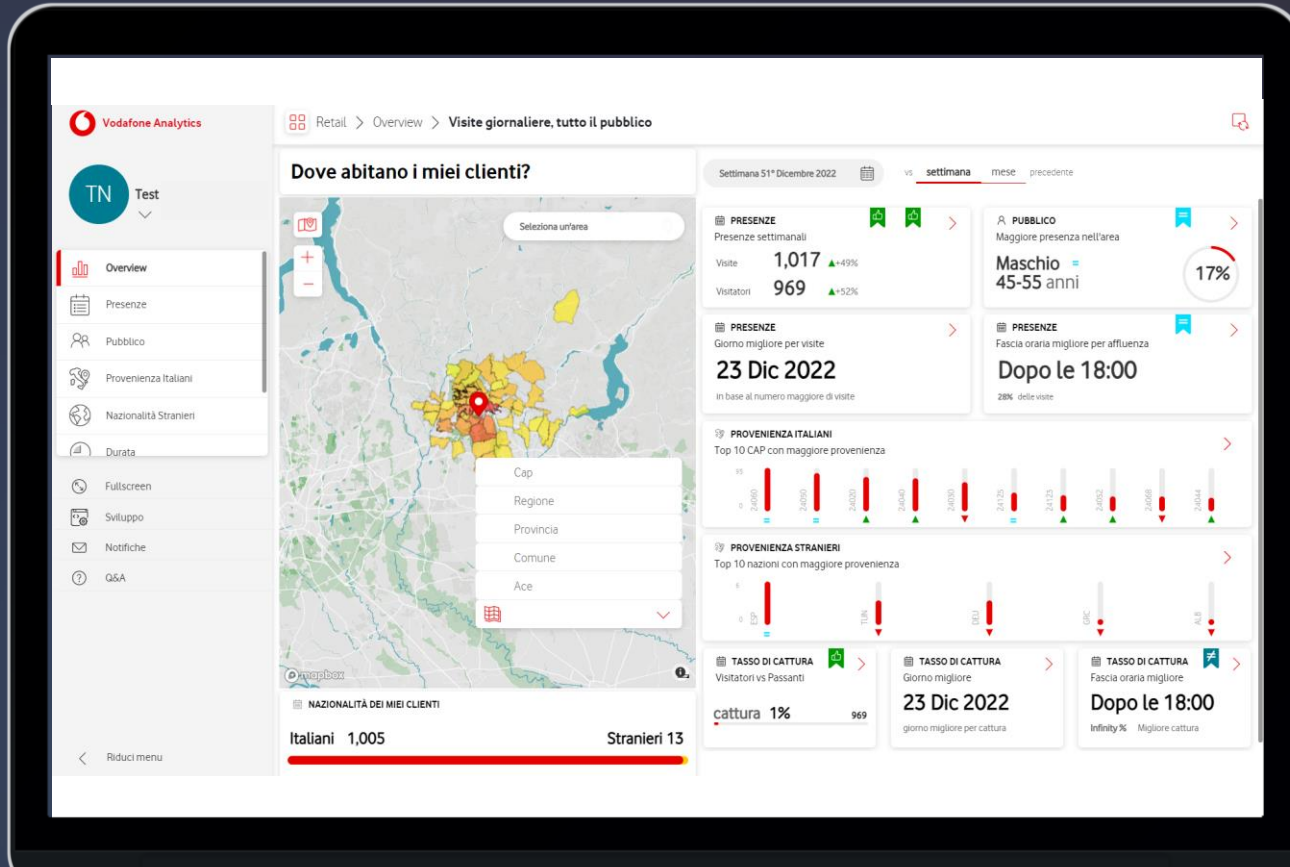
Vodafone Analytics

TN Test

Overview
Presenze
Pubblico
Provenienza Italiani
Nazionalità Stranieri
Durata
Fullscreen
Sviluppo
Notifiche
Q&A

Riduci menu

Retail > Overview > Visite giornaliere, tutto il pubblico

Dove abitano i miei clienti?

Seleziona un'area

Cap
Regione
Provincia
Comune
Ace

mapbox

NAZIONALITÀ DEI MIEI CLIENTI

Italiani 1,005

Stranieri 13

Settimana 51° Dicembre 2022

vs settimana mese precedente

PRESENZE
Presenze settimanali
Visite 1,017 ▲+49%
Visitatori 969 ▲+52%

PUBBLICO
Maggiore presenza nell'area
Maschio =
45-55 anni
17%

PRESENZE
Giorno migliore per visite
23 Dic 2022
in base al numero maggiore di visite

PRESENZE
Fascia oraria migliore per affluenza
Dopo le 18:00
28% delle visite

PROVENIENZA ITALIANI
Top 10 CAP con maggiore provenienza
55
0
24060 24050 24020 24040 24030 24125 24121 24052 24068 24044

PROVENIENZA STRANIERI
Top 10 nazioni con maggiore provenienza
6
0
ESP TUN DEU GRC ALB

TASSO DI CATTURA
Visitatori vs Passanti
cattura 1%
969

TASSO DI CATTURA
Giorno migliore
23 Dic 2022
giorno migliore per cattura

TASSO DI CATTURA
Fascia oraria migliore
Dopo le 18:00
Infinity % Migliore cattura